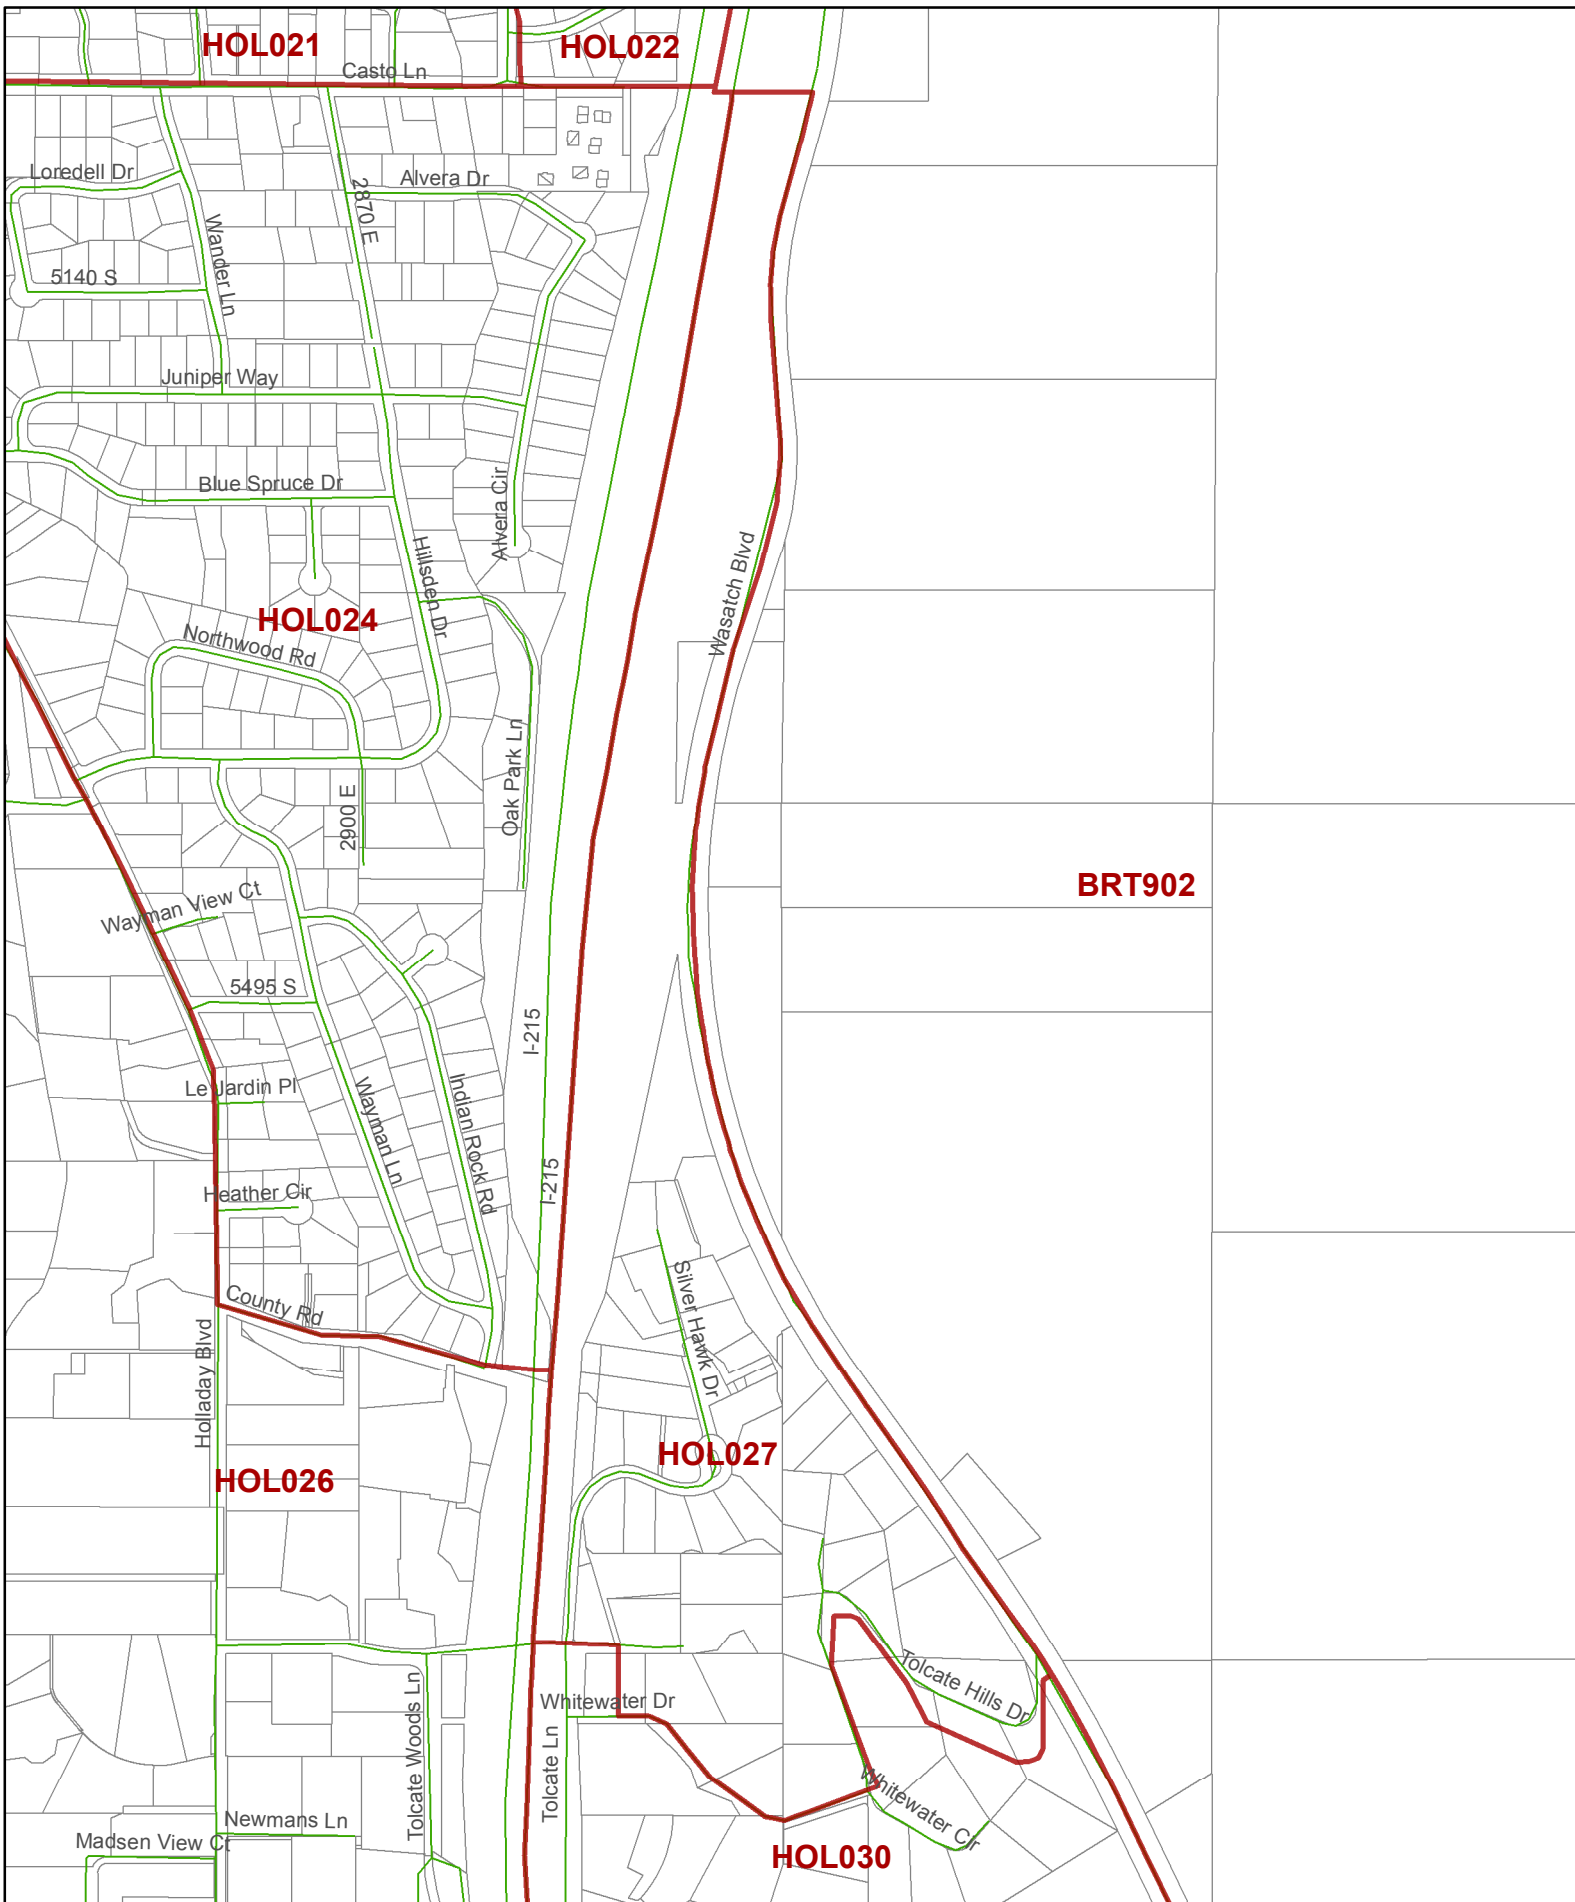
HOL021
HOL022
Casto Ln
Loredell Dr
Alvera Dr
2870 E
Wander Ln
5140 S
Juniper Way
Blue Spruce Dr
Alvera Cir
Hillsden Dr
HOL024
Northwood Rd
Wasatch Blvd
Oak Park Ln
2900 E
BRT902
Wayman View Ct
5495 S
I-215
Le Jardin Pl
Wayman Ln
Indian Rock Rd
I-215
Heather Cir
Silver Hawk Dr
County Rd
Holladay Blvd
HOL027
HOL026
Tolcate Hills Dr
Whitewater Dr
Tolcate Woods Ln
Tolcate Ln
Whitewater Cir
Newmans Ln
Madsen View Ct
HOL030